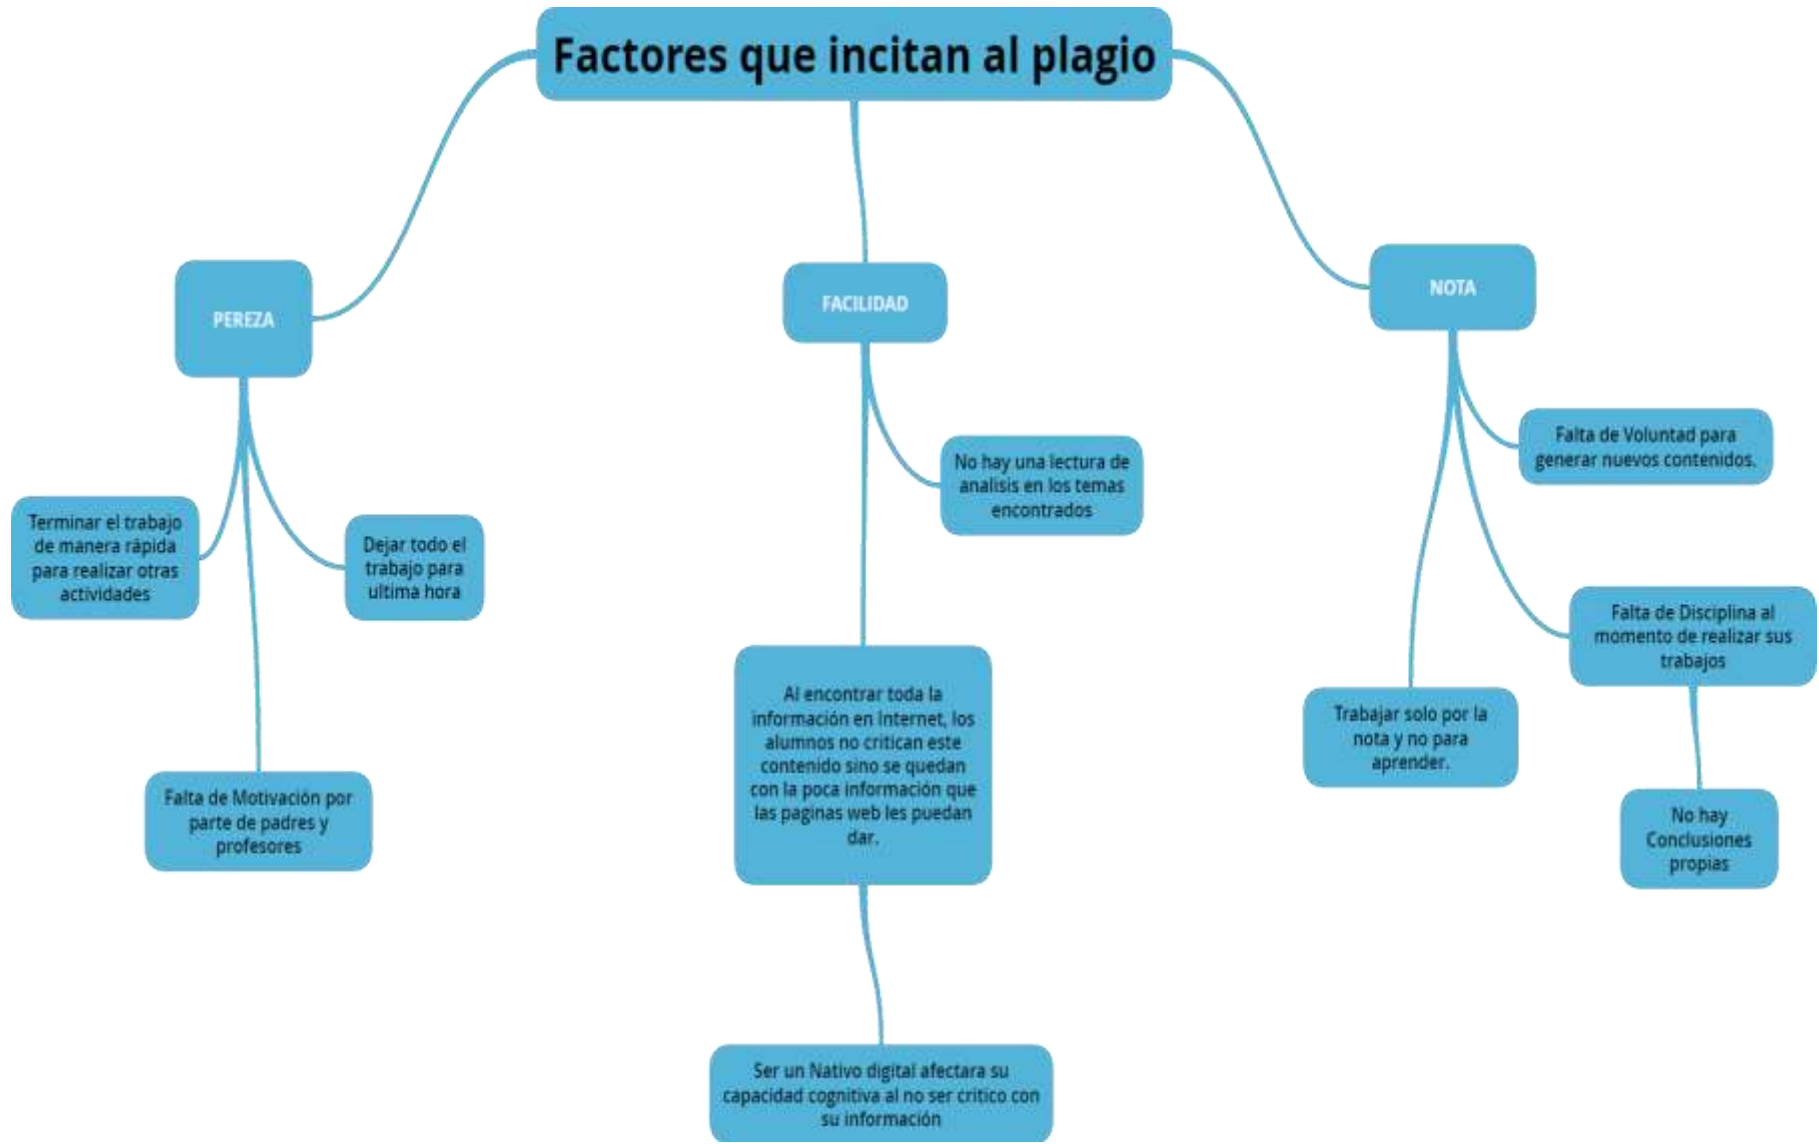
Factores que incitan al plagio

PEREZA

Terminar el trabajo de manera rápida para realizar otras actividades

Dejar todo el trabajo para ultima hora

Falta de Motivación por parte de padres y profesores

FACILIDAD

No hay una lectura de analisis en los temas encontrados

Al encontrar toda la información en Internet, los alumnos no critican este contenido sino se quedan con la poca información que las paginas web les puedan dar.

Ser un Nativo digital afectara su capacidad cognitiva al no ser critico con su información

NOTA

Falta de Voluntad para generar nuevos contenidos.

Falta de Disciplina al momento de realizar sus trabajos

Trabajar solo por la nota y no para aprender.

No hay Conclusiones propias